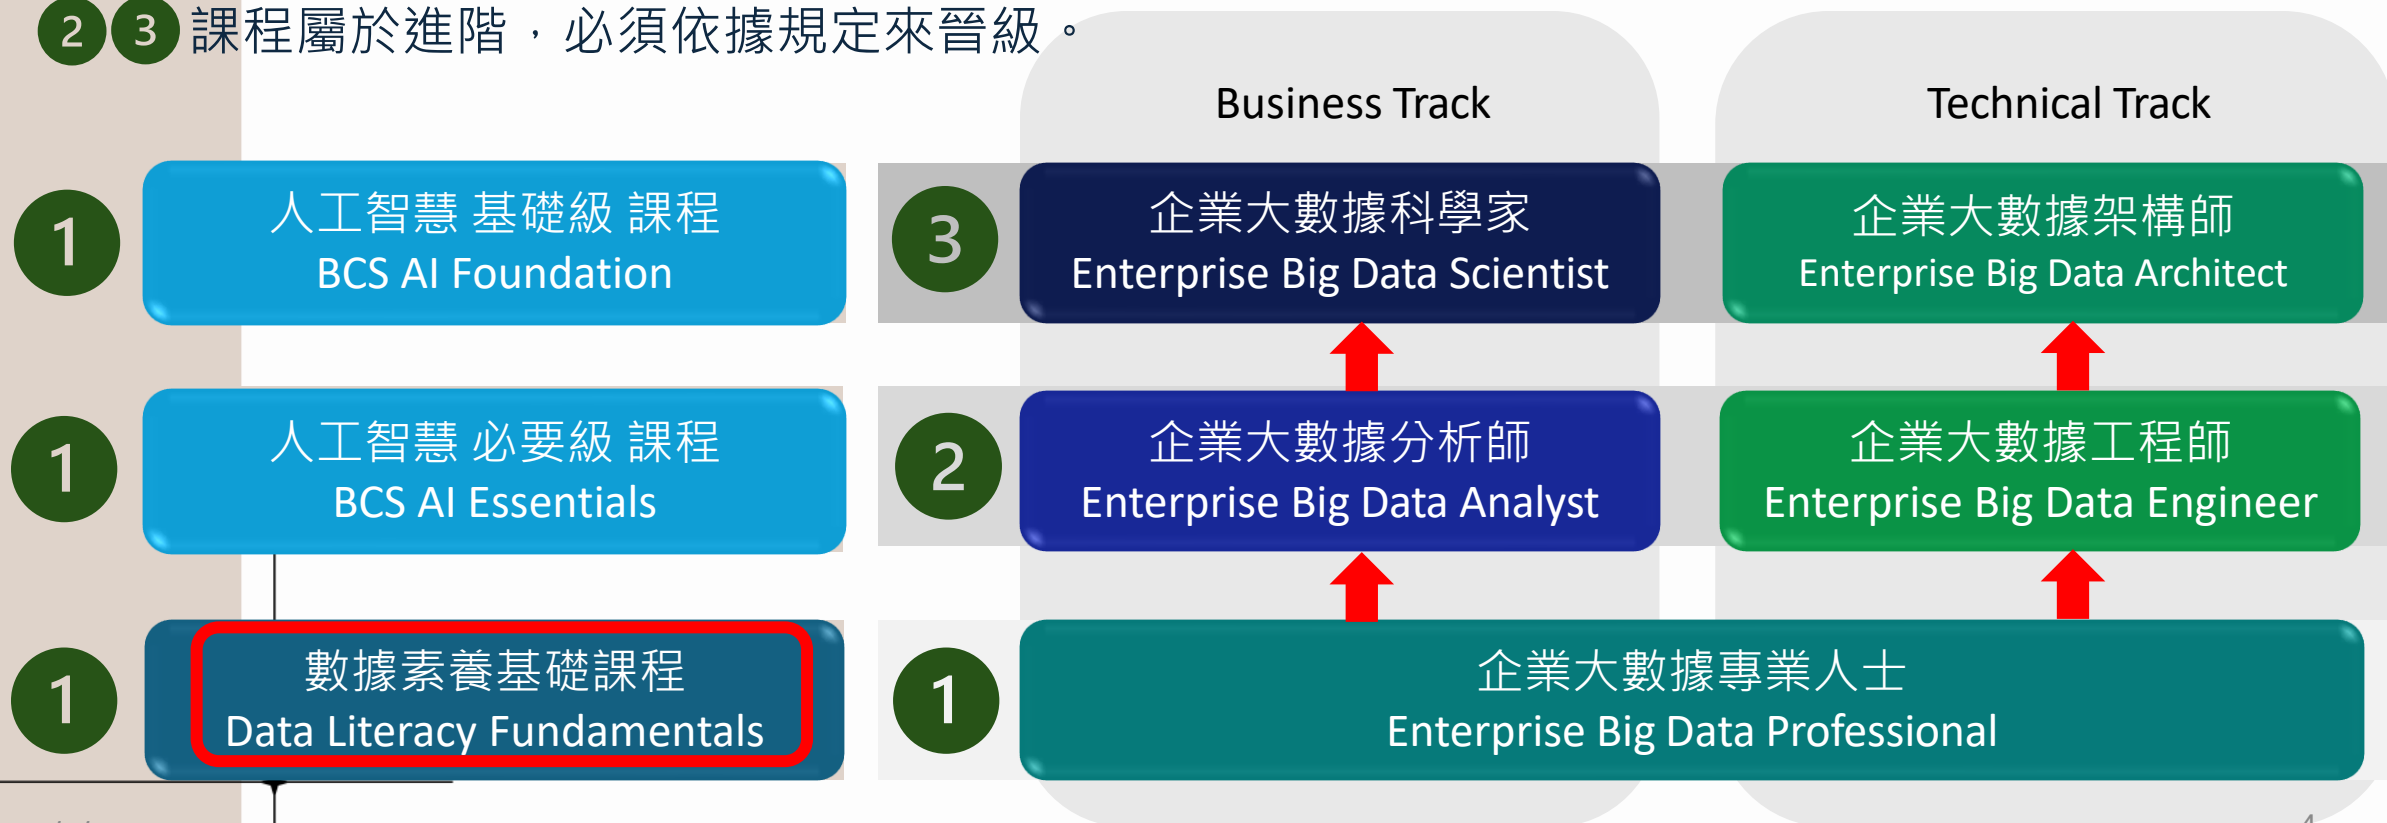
2 3 課程屬於進階，必須依據規定來晉級。

Business Track

Technical Track

1 人工智慧 基礎級 課程
BCS AI Foundation

3 企業大數據科學家
Enterprise Big Data Scientist

企業大數據架構師
Enterprise Big Data Architect

1 人工智慧 必要級 課程
BCS AI Essentials

2 企業大數據分析師
Enterprise Big Data Analyst

企業大數據工程師
Enterprise Big Data Engineer

1 數據素養基礎課程
Data Literacy Fundamentals

1 企業大數據專業人士
Enterprise Big Data Professional